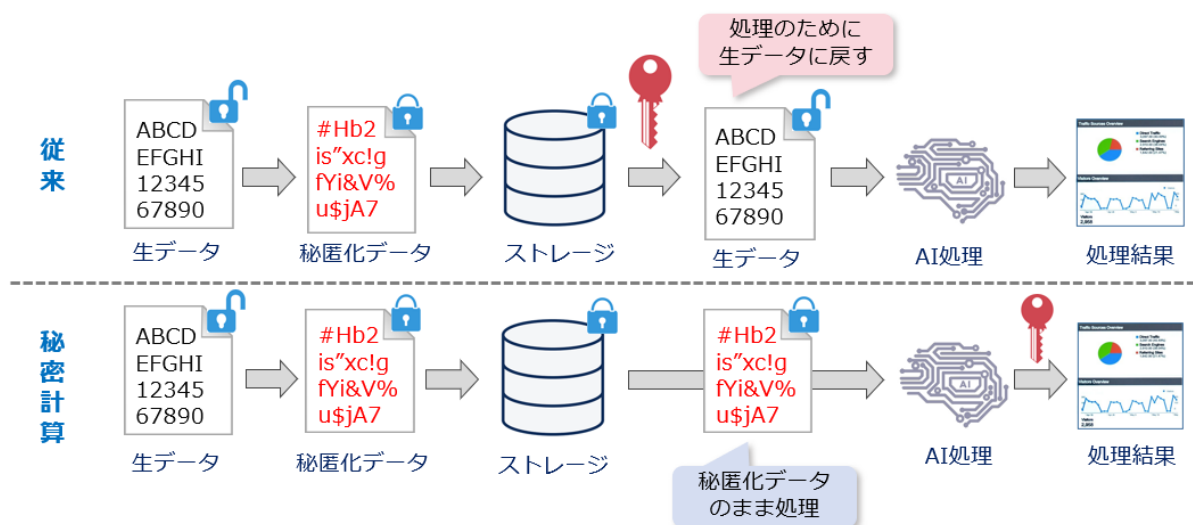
処理のために
生データに戻す

従来

ABCD
EFGHI
12345
67890

生データ

#Hb2
is"xc!g
fYi&V%
u$jA7

秘匿化データ

ストレージ

ABCD
EFGHI
12345
67890

生データ

AI

AI処理

処理結果

秘密計算

ABCD
EFGHI
12345
67890

生データ

#Hb2
is"xc!g
fYi&V%
u$jA7

秘匿化データ

ストレージ

#Hb2
is"xc!g
fYi&V%
u$jA7

秘匿化データ
のまま処理

AI

AI処理

処理結果